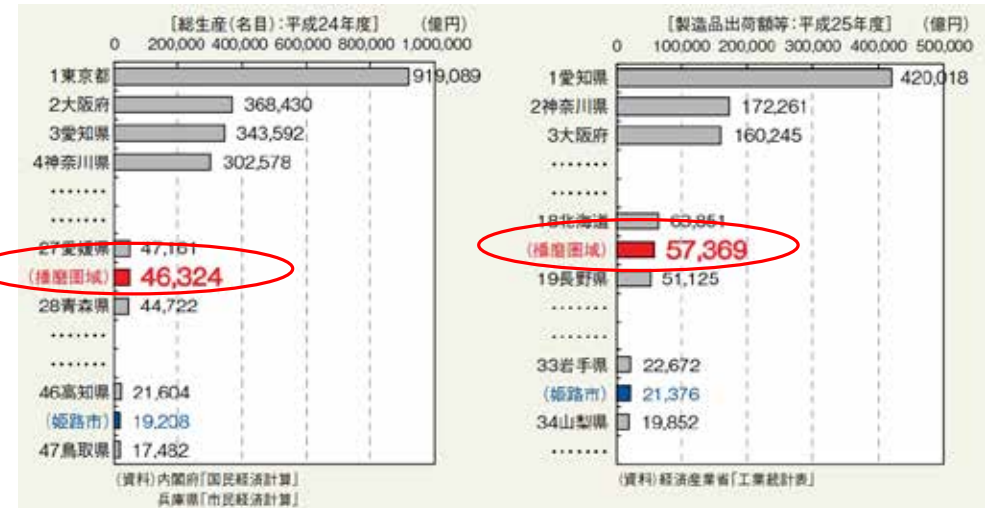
[総生産(名目):平成24年度]　(億円)

0　200,000　400,000　600,000　800,000　1,000,000

1東京都　919,089
2大阪府　368,430
3愛知県　343,592
4神奈川県　302,578
･･･････
･･･････
27愛媛県　47,161
(播磨圏域)　46,324
28青森県　44,722
･･･････
･･･････
46高知県　21,604
(姫路市)　19,208
47鳥取県　17,482

(資料)内閣府「国民経済計算」
兵庫県「市民経済計算」

[製造品出荷額等:平成25年度]　(億円)

0　100,000　200,000　300,000　400,000　500,000

1愛知県　420,018
2神奈川県　172,261
3大阪府　160,245
･･･････
･･･････
18北海道　63,851
(播磨圏域)　57,369
19長野県　51,125
･･･････
･･･････
33岩手県　22,672
(姫路市)　21,376
34山梨県　19,852
･･･････

(資料)経済産業省「工業統計表」